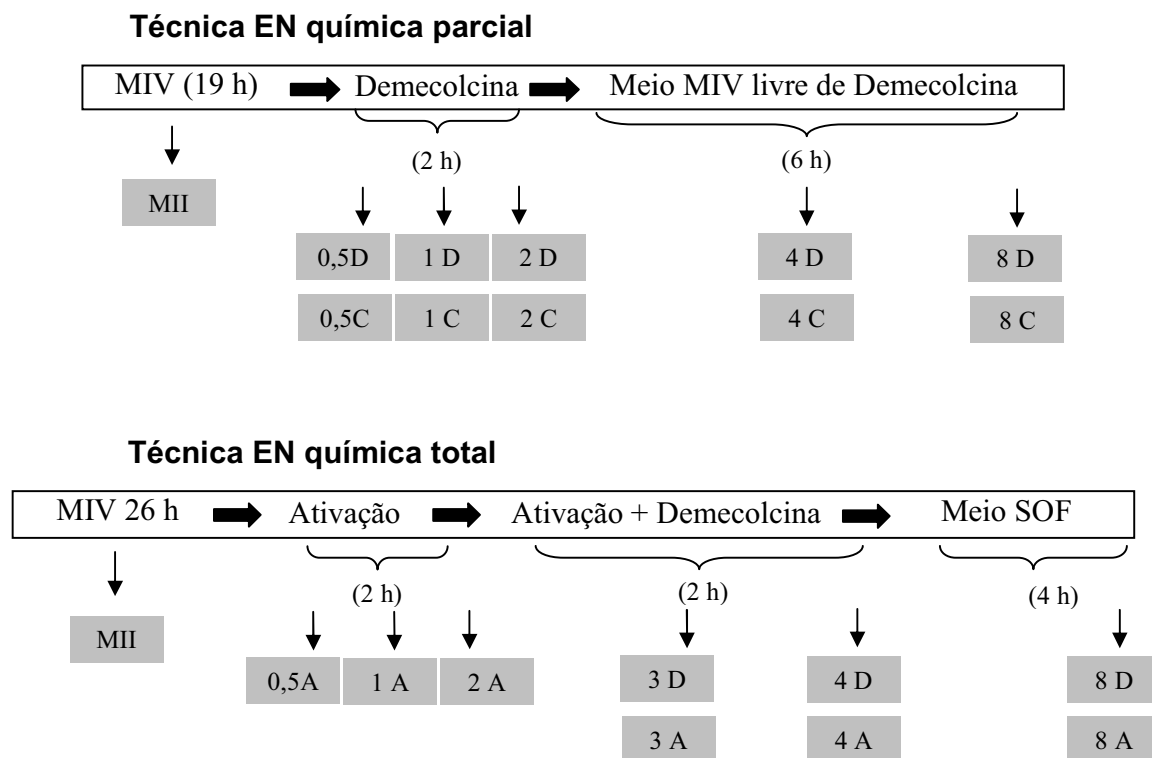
**Técnica EN química parcial**

MIV (19 h) → Demecolcina → Meio MIV livre de Demecolcina

(2 h)

(6 h)

MII

0,5D 1 D 2 D

0,5C 1 C 2 C

4 D

4 C

8 D

8 C

**Técnica EN química total**

MIV 26 h → Ativação → Ativação + Demecolcina → Meio SOF

(2 h)

(2 h)

(4 h)

MII

0,5A 1 A 2 A

3 D

3 A

4 D

4 A

8 D

8 A